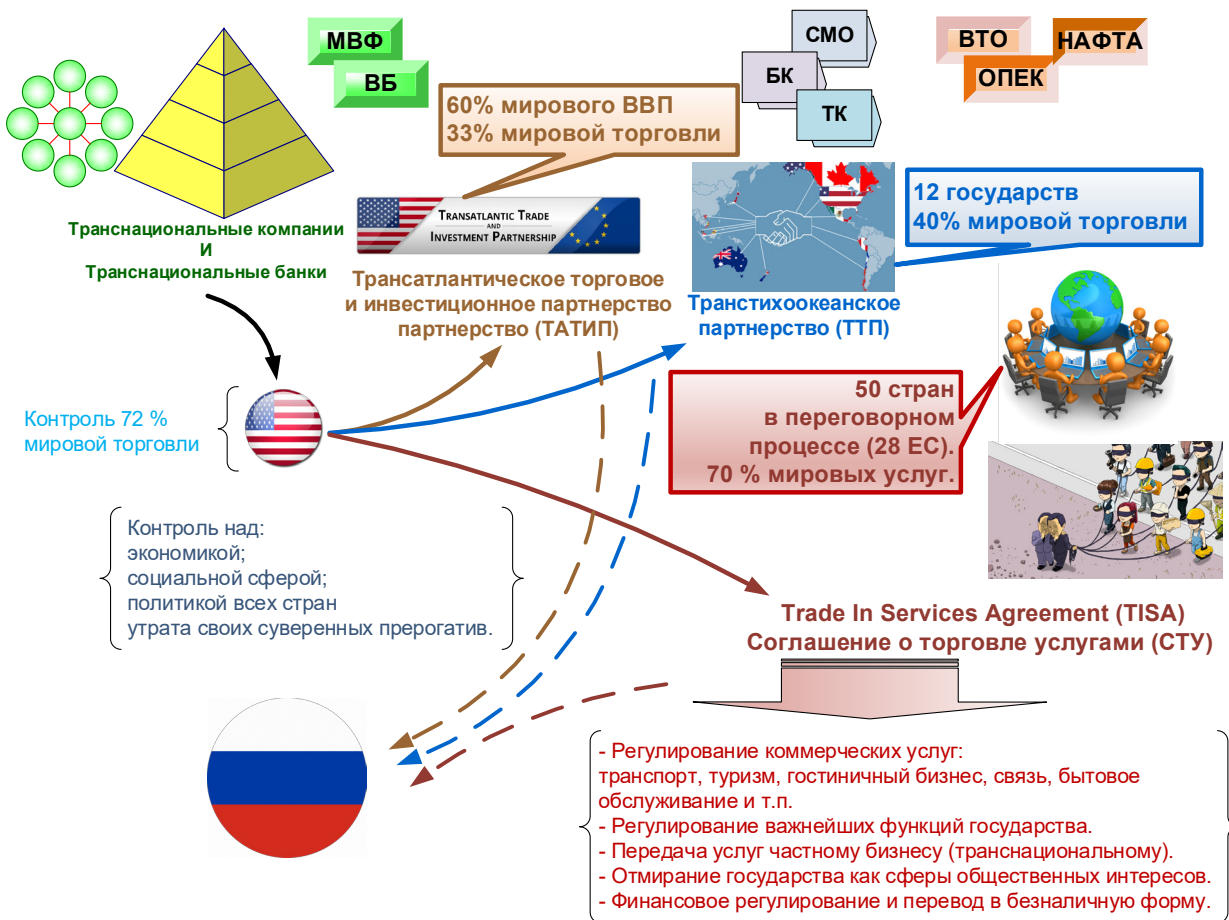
МВФ

ВБ

СМО

БК

ТК

ВТО

НАФТА

ОПЕК

60% мирового ВВП
33% мировой торговли

Транснациональные компании
И
Транснациональные банки

Transatlantic Trade and Investment Partnership

Трансатлантическое торговое и инвестиционное партнерство партнерство (ТАТИП)

12 государств
40% мировой торговли

Транстихоокеанское партнерство (ТТП)

Контроль 72 % мировой торговли

50 стран
в переговорном процессе (28 ЕС).
70 % мировых услуг.

Контроль над:
экономикой;
социальной сферой;
политикой всех стран
утрата своих суверенных прерогатив.

Trade In Services Agreement (TISA)
Соглашение о торговле услугами (СТУ)

- Регулирование коммерческих услуг:
транспорт, туризм, гостиничный бизнес, связь, бытовое обслуживание и т.п.
- Регулирование важнейших функций государства.
- Передача услуг частному бизнесу (транснациональному).
- Отмирание государства как сферы общественных интересов.
- Финансовое регулирование и перевод в безналичную форму.